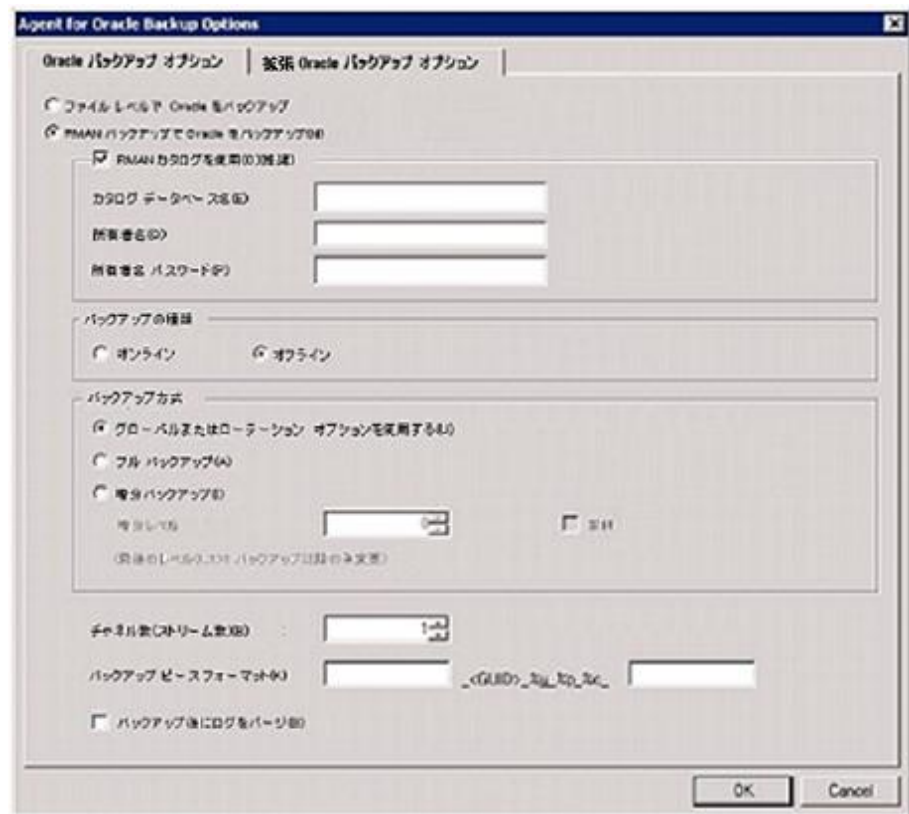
Agent for Oracle Backup Options

Oracle バックアップ オプション | 拡張 Oracle バックアップ オプション

ファイル レベルで Oracle をバックアップ

RMAN バックアップで Oracle をバックアップ(M)

RMAN カタログを使用(U)(推奨)

カタログ データベース名(E)

所有者名(O)

所有者名 パスワード(P)

バックアップの種類

オンライン

オフライン

バックアップ方式

グローバルまたはローテーション オプションを使用する(L)

フル バックアップ(A)

増分バックアップ(I)

増分レベル

0

累積

(最後のレベル 0 フル バックアップ以降の変更)

チャネル数(ストリーム数)(B)

1

バックアップ ピース フォーマット(K)

_<GUID>_%s_%p_%c_

バックアップ後にログをパージ(R)

OK

Cancel